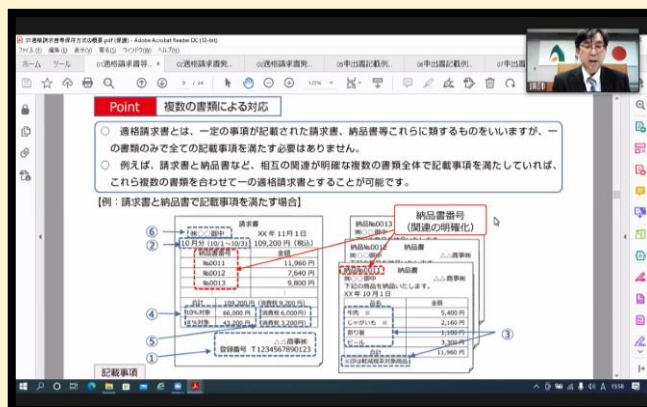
01適格請求書等保存方式の概要.pdf (保護) - Adobe Acrobat Reader DC (32-bit)
ファイル(F) 編集(E) 表示(V) 署名(S) ウィンドウ(W) ヘルプ(H)
ホーム ツール 01適格請求書等... × 02適格請求書発... 03適格請求書発... 04申出書記載例... 05申出書記載例... 07申出書

9 / 24 125%

Point 複数の書類による対応

○ 適格請求書とは、一定の事項が記載された請求書、納品書等これらに類するものをいいますが、一の書類のみで全ての記載事項を満たす必要はありません。
○ 例えば、請求書と納品書など、相互の関連が明確な複数の書類全体で記載事項を満たしていれば、これら複数の書類を合わせて一の適格請求書とすることが可能です。

【例：請求書と納品書で記載事項を満たす場合】

⑥ ② ④ ⑤ ①

請求書
㈱○○御中
XX年11月1日
10月分 (10/1～10/31) 109,200円 (税込)
納品書番号 金額
№0011 11,960円
№0012 7,640円
№0013 9,800円
合計 109,200円 (消費税 9,200円)
10%対象 66,000円 (消費税 6,000円)
8%対象 43,200円 (消費税 3,200円)
△△商事㈱
登録番号 T1234567890123

納品書番号 (関連の明確化)

納品書№0013
納品書№0012
納品書№0011
㈱○○御中
納品書
△△商事㈱
下記の商品を納品いたします。
XX年10月1日
品名 金額
牛肉 ※ 5,400円
じゃがいも ※ 2,160円
割り箸 1,100円
ビール 3,300円
合計 11,960円
※は軽減税率対象商品

③

記載事項

19:58